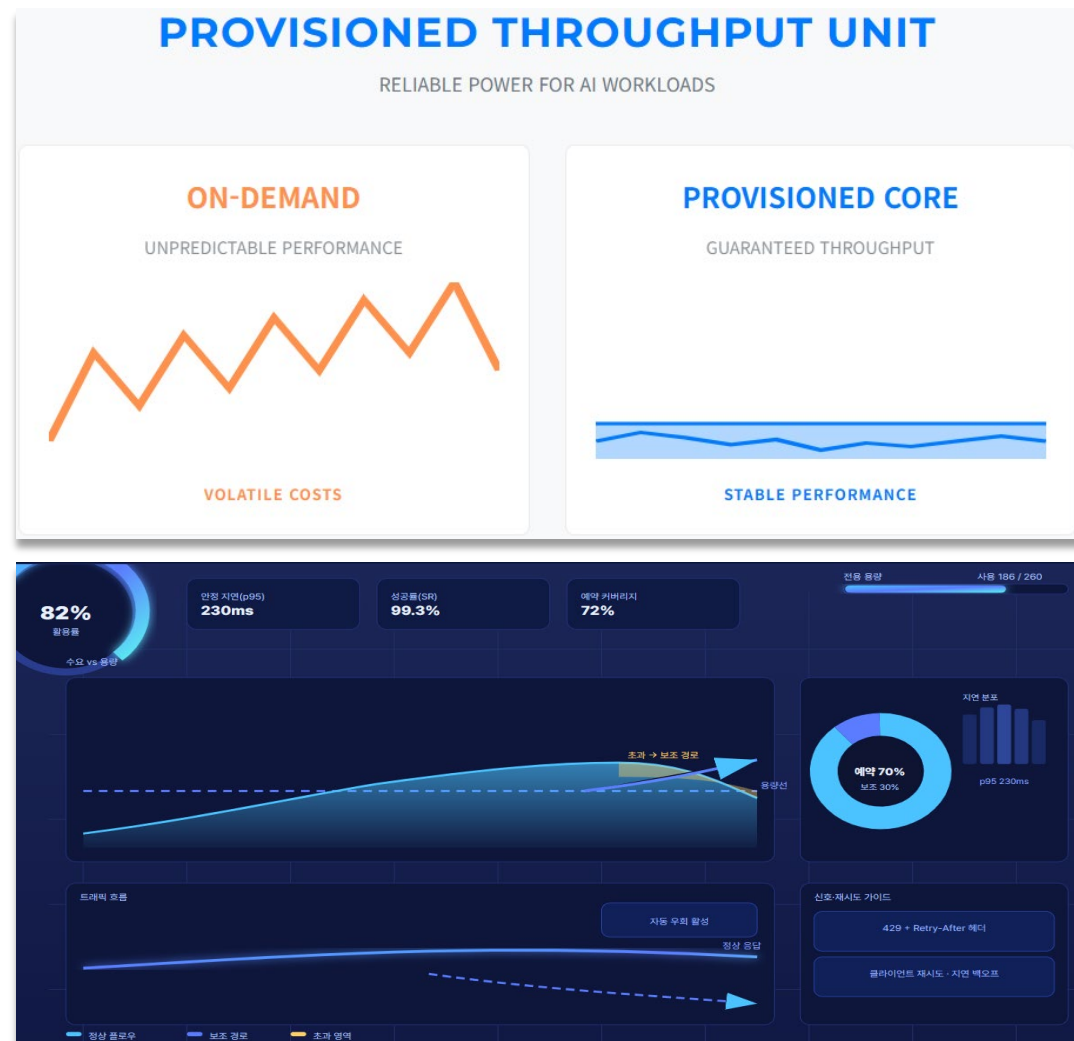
PROVISIONED THROUGHPUT UNIT

RELIABLE POWER FOR AI WORKLOADS

ON-DEMAND

UNPREDICTABLE PERFORMANCE

VOLATILE COSTS

PROVISIONED CORE

GUARANTEED THROUGHPUT

STABLE PERFORMANCE

82%
활용률

수요 vs 용량

안정 지연(p95)
230ms

성공률(SR)
99.3%

예약 커버리지
72%

전용 용량
사용 186 / 260

초과 → 보조 경로

용량선

예약 70%
보조 30%

지연 분포

p95 230ms

트래픽 흐름

자동 우회 활성

정상 응답

신호·재시도 가이드

429 + Retry-After 헤더

클라이언트 재시도 · 지연 백오프

정상 플로우

보조 경로

초과 영역